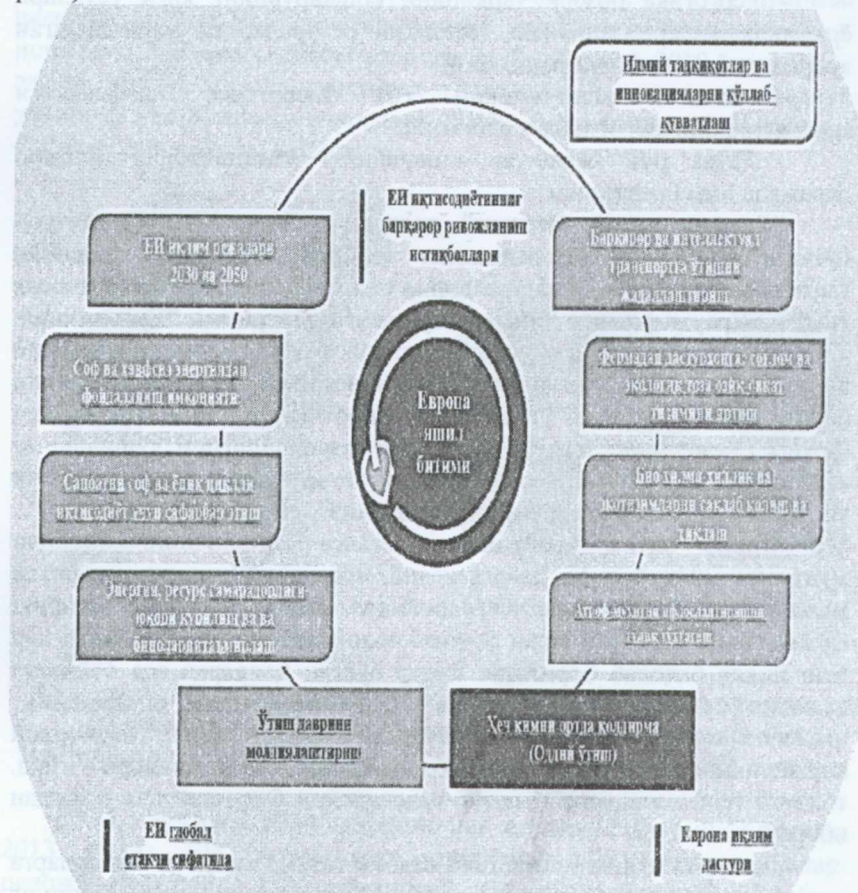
Илмий тадқиқотлар ва инновацияларни қўллаб-қувватлаш

ЕИ иқтисодиётининг барқарор ривожланиш истиқболлари

ЕИ иқлим режалари 2030 ва 2050

Барқарор ва интеллектуал транспортга ўтишни жадаллаштириш

Соф ва хавфсиз энергиядан фойдаланиш имконияти

Фермадан дастурхонгача: соғлом ва экологик тоза озиқ-овқат тизимини яратиш

Европа яшил битими

Саноатни соф ва ёпиқ циклли иқтисодиёт учун сафарбар этиш

Био хилма-хиллик ва экотизимларни сақлаб қолиш ва тиклаш

Энергия, ресурс самарадорлиги юқори қурилиш ва бинолардан таъмирлаш

Атроф-муҳитни ифлослантиришни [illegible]

Ўтиш даврини молиялаштириш

Хеч кимни ортда қолдирмасдан (Одил ўтиш)

ЕИ глобал етакчи сифатида

Европа иқлим пакти